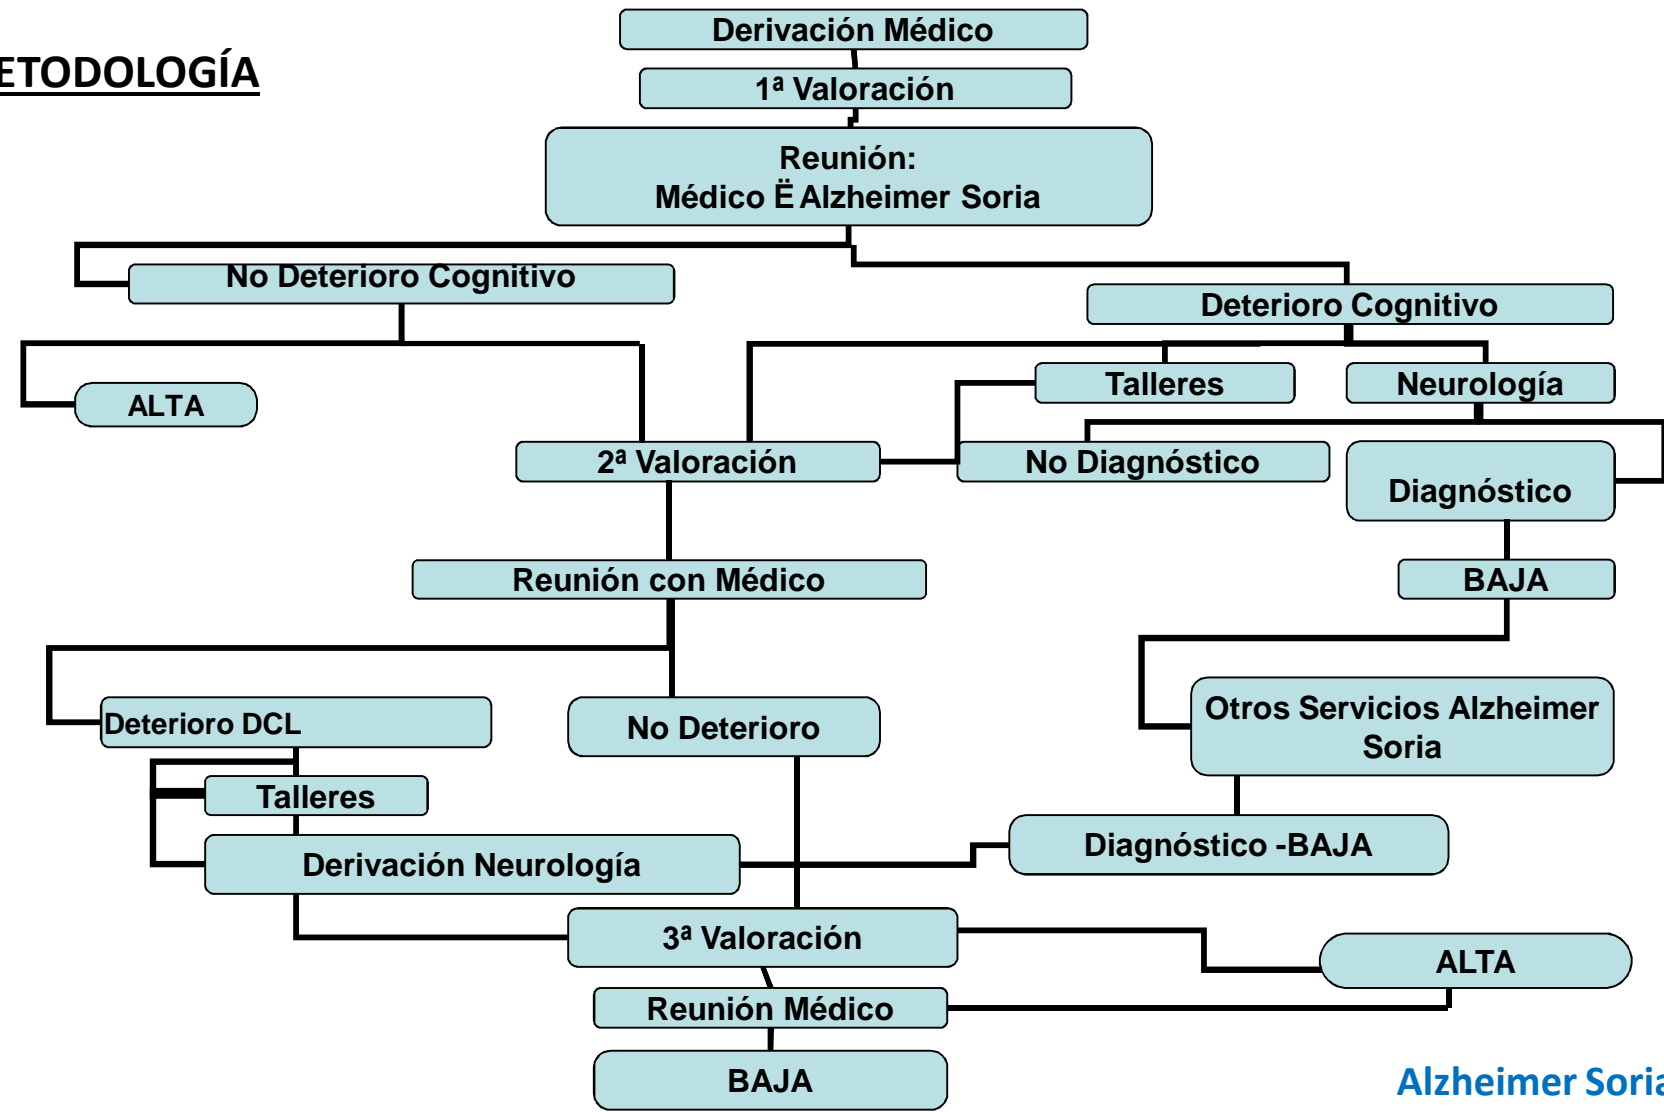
ETODOLOGÍA

Derivación Médico

1ª Valoración

Reunión:
Médico Ë Alzheimer Soria

No Deterioro Cognitivo

Deterioro Cognitivo

ALTA

Talleres

Neurología

2ª Valoración

No Diagnóstico

Diagnóstico

Reunión con Médico

BAJA

Deterioro DCL

No Deterioro

Otros Servicios Alzheimer Soria

Talleres

Derivación Neurología

Diagnóstico -BAJA

3ª Valoración

ALTA

Reunión Médico

BAJA

Alzheimer Soria